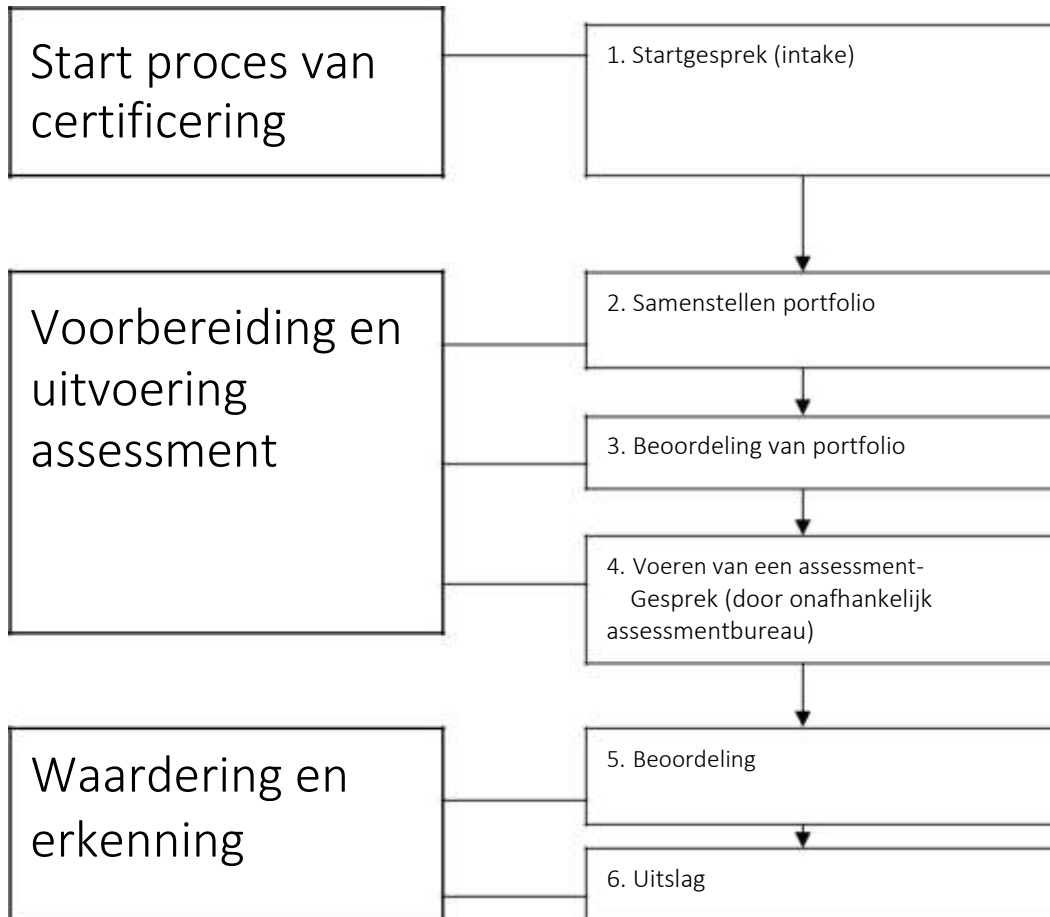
Start proces van certificering

1. Startgesprek (intake)

Voorbereiding en uitvoering assessment

2. Samenstellen portfolio

3. Beoordeling van portfolio

4. Voeren van een assessment-Gesprek (door onafhankelijk assessmentbureau)

Waardering en erkenning

5. Beoordeling

6. Uitslag